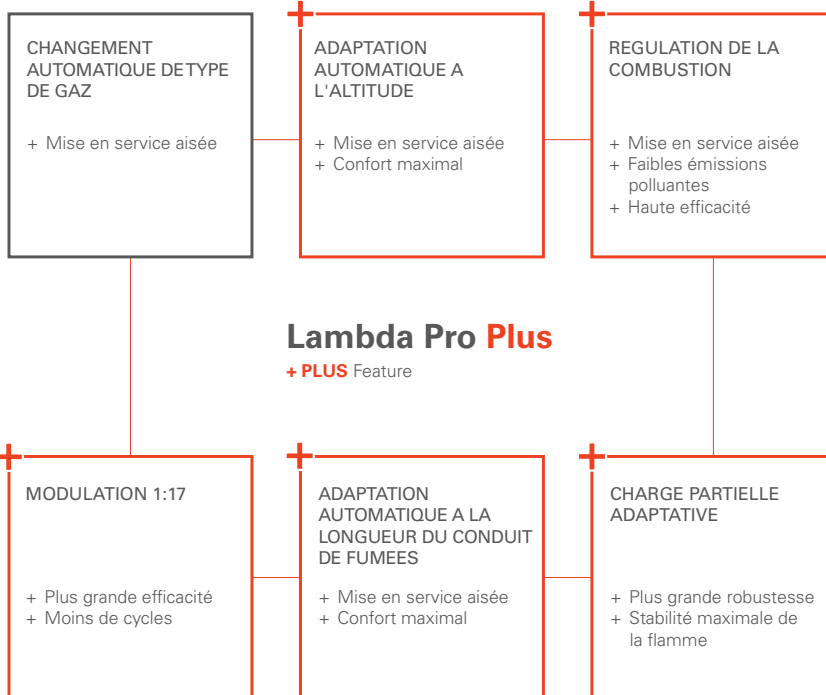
CHANGEMENT AUTOMATIQUE DETYPE DE GAZ

+ Mise en service aisée

ADAPTATION AUTOMATIQUE A L'ALTITUDE

+ Mise en service aisée
+ Confort maximal

REGULATION DE LA COMBUSTION

+ Mise en service aisée
+ Faibles émissions polluantes
+ Haute efficacité

Lambda Pro Plus

+ PLUS Feature

MODULATION 1:17

+ Plus grande efficacité
+ Moins de cycles

ADAPTATION AUTOMATIQUE A LA LONGUEUR DU CONDUIT DE FUMEES

+ Mise en service aisée
+ Confort maximal

CHARGE PARTIELLE ADAPTATIVE

+ Plus grande robustesse
+ Stabilité maximale de la flamme